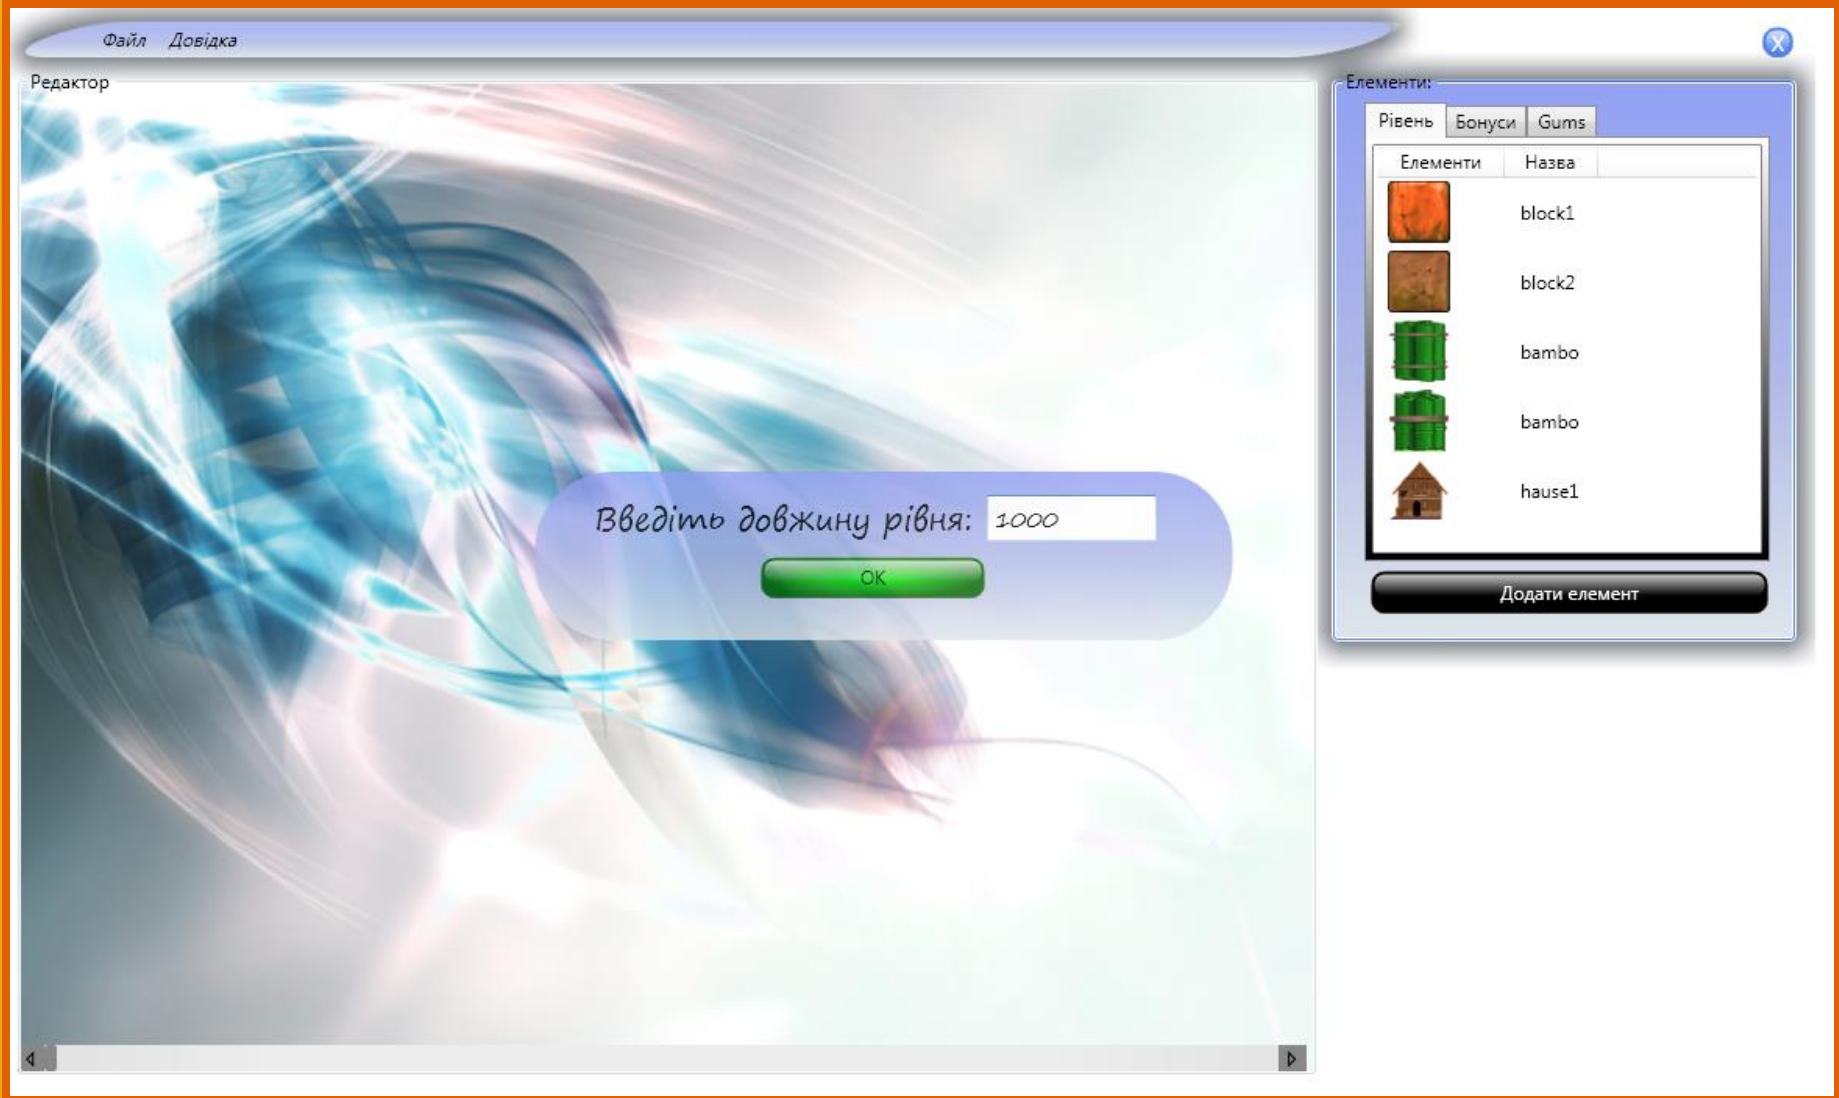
Файл Довідка

X

Редактор

Введіть довжину рівня: 1000

OK

Елементи:

Рівень Бонуси Gums

| Елементи | Назва |
|---|---|
| | block1 |
| | block2 |
| | bambo |
| | bambo |
| | hause1 |

Додати елемент